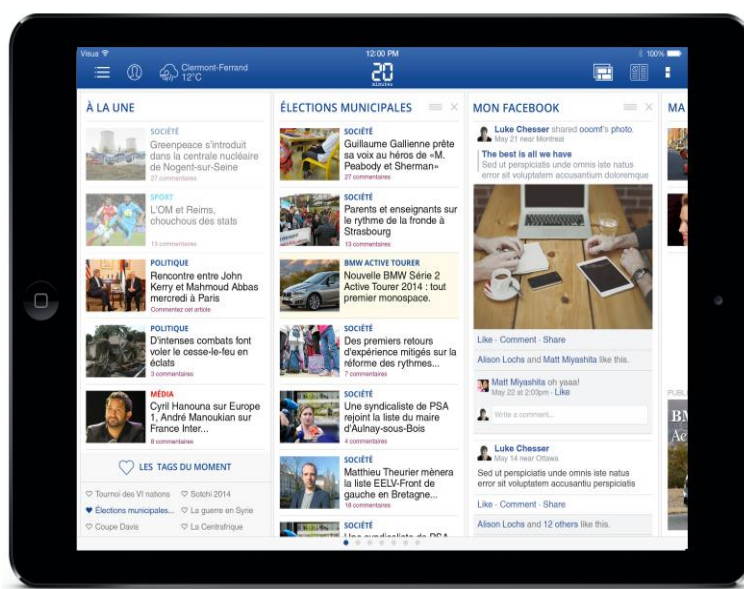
Visua
12:00 PM
100%
Clermont-Ferrand 12°C
20 minutes

À LA UNE

SOCIÉTÉ
Greenpeace s'introduit dans la centrale nucléaire de Nogent-sur-Seine
27 commentaires

SPORT
L'OM et Reims, chouchous des stats
13 commentaires

POLITIQUE
Rencontre entre John Kerry et Mahmoud Abbas mercredi à Paris
Commentez cet article

POLITIQUE
D'intenses combats font voler le cesse-le-feu en éclats
3 commentaires

MÉDIA
Cyril Hanouna sur Europe 1, André Manoukian sur France Inter...
8 commentaires

LES TAGS DU MOMENT
Tournoi des VI nations
Sotchi 2014
Élections municipales...
La guerre en Syrie
Coupe Davis
La Centrafrique

ÉLECTIONS MUNICIPALES

SOCIÉTÉ
Guillaume Gallienne prête sa voix au héros de «M. Peabody et Sherman»
27 commentaires

SOCIÉTÉ
Parents et enseignants sur le rythme de la fronde à Strasbourg
13 commentaires

BMW ACTIVE TOURER
Nouvelle BMW Série 2 Active Tourer 2014 : tout premier monospace.

SOCIÉTÉ
Des premiers retours d'expérience mitigés sur la réforme des rythmes...
7 commentaires

SOCIÉTÉ
Une syndicaliste de PSA rejoint la liste du maire d'Aulnay-sous-Bois
4 commentaires

SOCIÉTÉ
Matthieu Theurier mènera la liste EELV-Front de gauche en Bretagne...
18 commentaires

SOCIÉTÉ
Une syndicaliste de PSA

MON FACEBOOK

Luke Chesser shared ooomf's photo.
May 21 near Montreal
The best is all we have
Sed ut perspiciatis unde omnis iste natus error sit voluptatem accusantium doloremque

Like · Comment · Share
Alison Lochs and Matt Miyashita like this.
Matt Miyashita oh yaaa!
May 22 at 2:00pm · Like
Write a comment...

Luke Chesser
May 14 near Ottawa
Sed ut perspiciatis unde omnis iste natus error sit voluptatem accusantium perspiciatis
Like · Comment · Share
Alison Lochs and 12 others like this.

MA
PUBL
BM
Ac